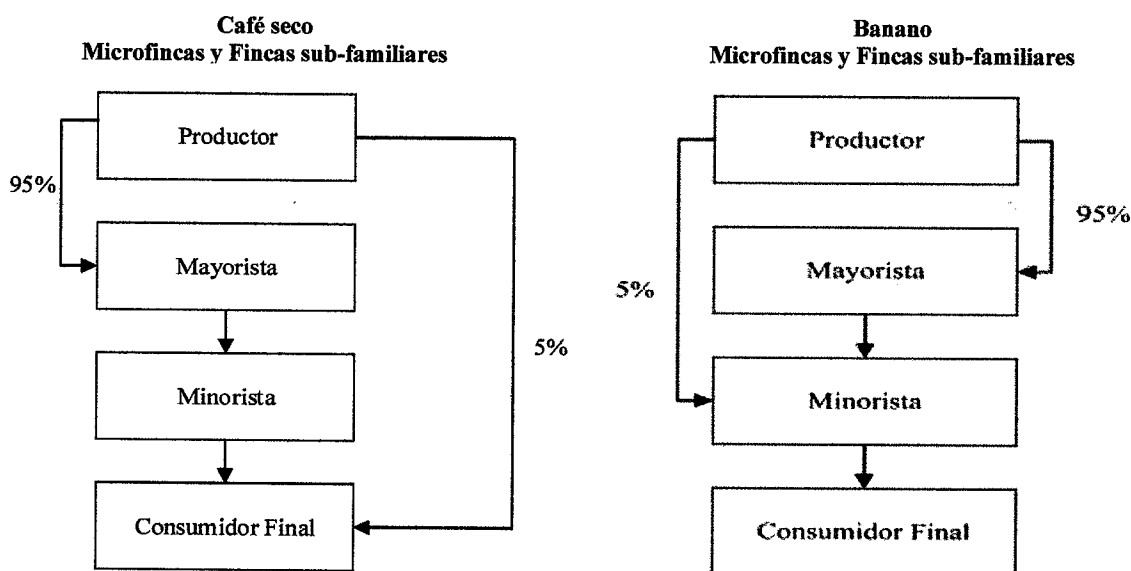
Café seco
Microfincas y Fincas sub-familiares

Productor

95%

Mayorista

Minorista

Consumidor Final

5%

Banano
Microfincas y Fincas sub-familiares

Productor

95%

5%

Mayorista

Minorista

Consumidor Final